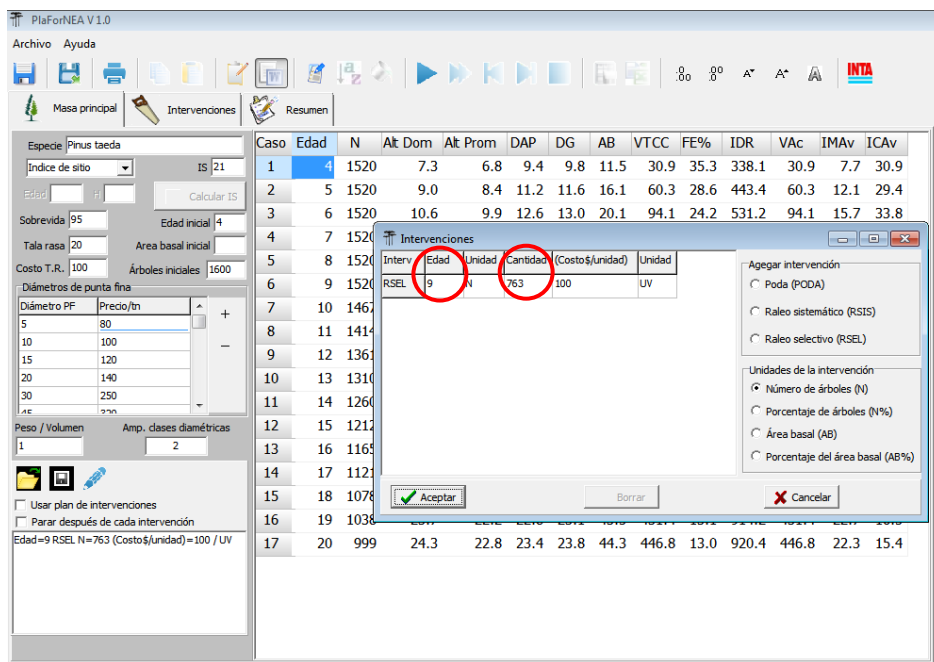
PlaForNEA V 1.0

Archivo Ayuda

Masa principal | Intervenciones | Resumen

Especie Pinus taeda
Indice de sitio IS 21
Edad H Calcular IS
Sobrevida 95 Edad inicial 4
Tala rasa 20 Area basal inicial
Costo T.R. 100 Árboles iniciales 1600

Diámetros de punta fina

| Diámetro PF | Precio/tn |
|---|---|
| 5 | 80 |
| 10 | 100 |
| 15 | 120 |
| 20 | 140 |
| 30 | 250 |

+
–

Peso / Volumen 1
Amp. clases diamétricas 2

Usar plan de intervenciones
Parar después de cada intervención

Edad=9 RSEL N=763 (Costo$/unidad)=100 / UV

| Caso | Edad | N | Alt Dom | Alt Prom | DAP | DG | AB | VTCC | FE% | IDR | VAc | IMAv | ICAv |
|---|---|---|---|---|---|---|---|---|---|---|---|---|---|
| 1 | 4 | 1520 | 7.3 | 6.8 | 9.4 | 9.8 | 11.5 | 30.9 | 35.3 | 338.1 | 30.9 | 7.7 | 30.9 |
| 2 | 5 | 1520 | 9.0 | 8.4 | 11.2 | 11.6 | 16.1 | 60.3 | 28.6 | 443.4 | 60.3 | 12.1 | 29.4 |
| 3 | 6 | 1520 | 10.6 | 9.9 | 12.6 | 13.0 | 20.1 | 94.1 | 24.2 | 531.2 | 94.1 | 15.7 | 33.8 |
| 4 | 7 | 152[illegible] | | | | | | | | | | | |
| 5 | 8 | 152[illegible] | | | | | | | | | | | |
| 6 | 9 | 152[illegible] | | | | | | | | | | | |
| 7 | 10 | 146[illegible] | | | | | | | | | | | |
| 8 | 11 | 141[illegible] | | | | | | | | | | | |
| 9 | 12 | 136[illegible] | | | | | | | | | | | |
| 10 | 13 | 131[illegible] | | | | | | | | | | | |
| 11 | 14 | 126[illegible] | | | | | | | | | | | |
| 12 | 15 | 121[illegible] | | | | | | | | | | | |
| 13 | 16 | 116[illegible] | | | | | | | | | | | |
| 14 | 17 | 112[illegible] | | | | | | | | | | | |
| 15 | 18 | 107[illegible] | | | | | | | | | | | |
| 16 | 19 | 103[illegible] | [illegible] | | | | | | | | | | |
| 17 | 20 | 999 | 24.3 | 22.8 | 23.4 | 23.8 | 44.3 | 446.8 | 13.0 | 920.4 | 446.8 | 22.3 | 15.4 |

Intervenciones

| Interv | Edad | Unidad | Cantidad | (Costo$/unidad) | Unidad |
|---|---|---|---|---|---|
| RSEL | 9 | N | 763 | 100 | UV |

Agegar intervención
Poda (PODA)
Raleo sistemático (RSIS)
Raleo selectivo (RSEL)

Unidades de la intervención
Número de árboles (N)
Porcentaje de árboles (N%)
Área basal (AB)
Porcentaje del área basal (AB%)

Aceptar
Borrar
Cancelar